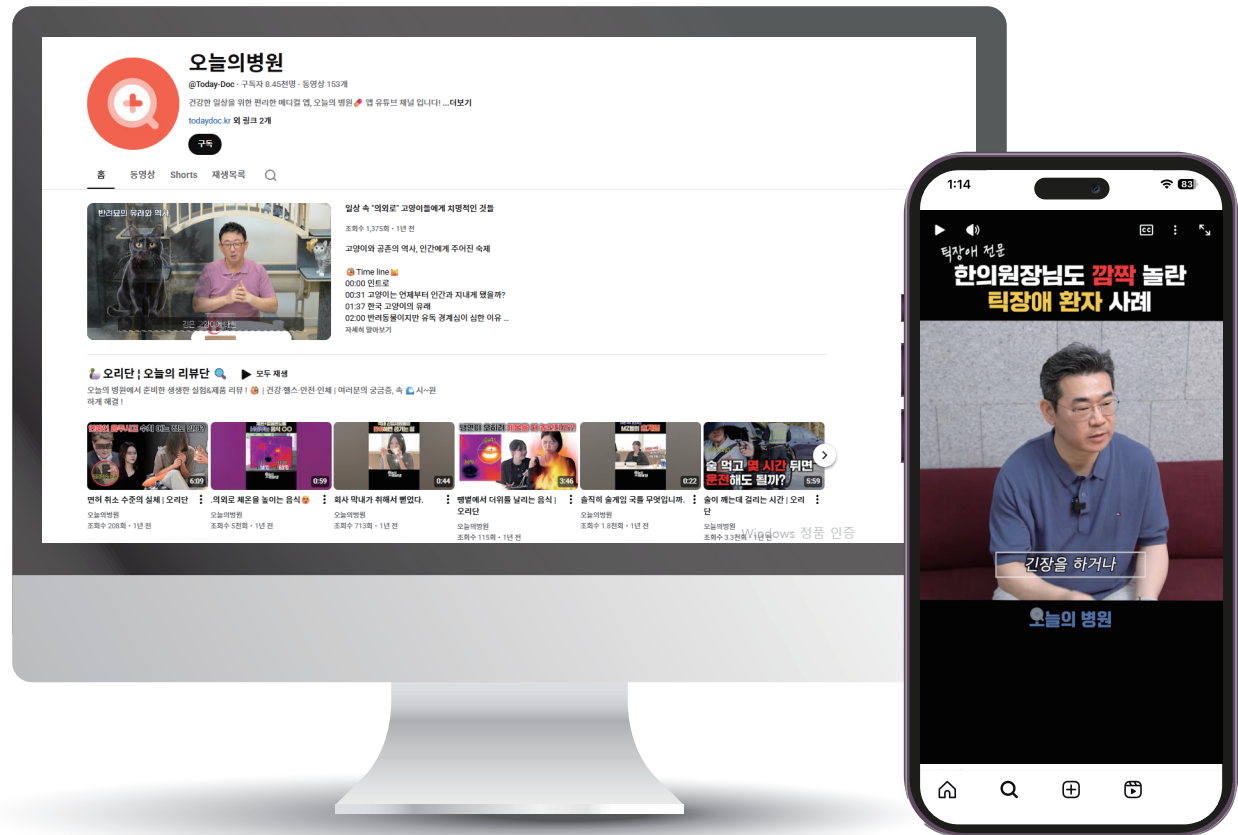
오늘의병원

@Today-Doc · 구독자 8.45천명 · 동영상 153개

건강한 일상을 위한 편리한 메디컬 앱, 오늘의 병원 앱 유튜브 채널 입니다! ...더보기

todaydoc.kr 외 링크 2개

구독

홈 동영상 Shorts 재생목록

반려묘의 유래와 역사

일상 속 "의외로" 고양이들에게 치명적인 것들

조회수 1,375회 · 1년 전

고양이와 공존의 역사, 인간에게 주어진 숙제

Time line
00:00 인트로
00:31 고양이는 언제부터 인간과 지내게 됐을까?
01:37 한국 고양이의 유래
02:00 반려동물이지만 유독 경계심이 심한 이유 ...
자세히 알아보기

오리단 ¦ 오늘의 리뷰단 모두 재생

오늘의 병원에서 준비한 생생한 실험&제품 리뷰! | 건강·헬스·안전·인체 | 여러분의 궁금증, 속 시~원하게 해결!

6:09
면허 취소 수준의 실체 | 오리단
오늘의병원
조회수 208회 · 1년 전

0:59
의외로 체온을 높이는 음식
오늘의병원
조회수 5천회 · 1년 전

0:44
회사 막내가 취해서 뻗었다.
오늘의병원
조회수 713회 · 1년 전

3:46
뱅뱅에서 더위를 날리는 음식 | 오리단
오늘의병원
조회수 115회 · 1년 전

0:22
솔직히 술게임 국룰 무엇입니까.
오늘의병원
조회수 1.8천회 · 1년 전

술 먹고 몇 시간 뒤면 운전해도 될까?
5:59
술이 깨는데 걸리는 시간 | 오리단
오늘의병원
조회수 3.3천회 · 1년 전

Windows 정품 인증

1:14 83

틱장애 전문
한의원장님도 깜짝 놀란
틱장애 환자 사례

긴장을 하거나

오늘의 병원